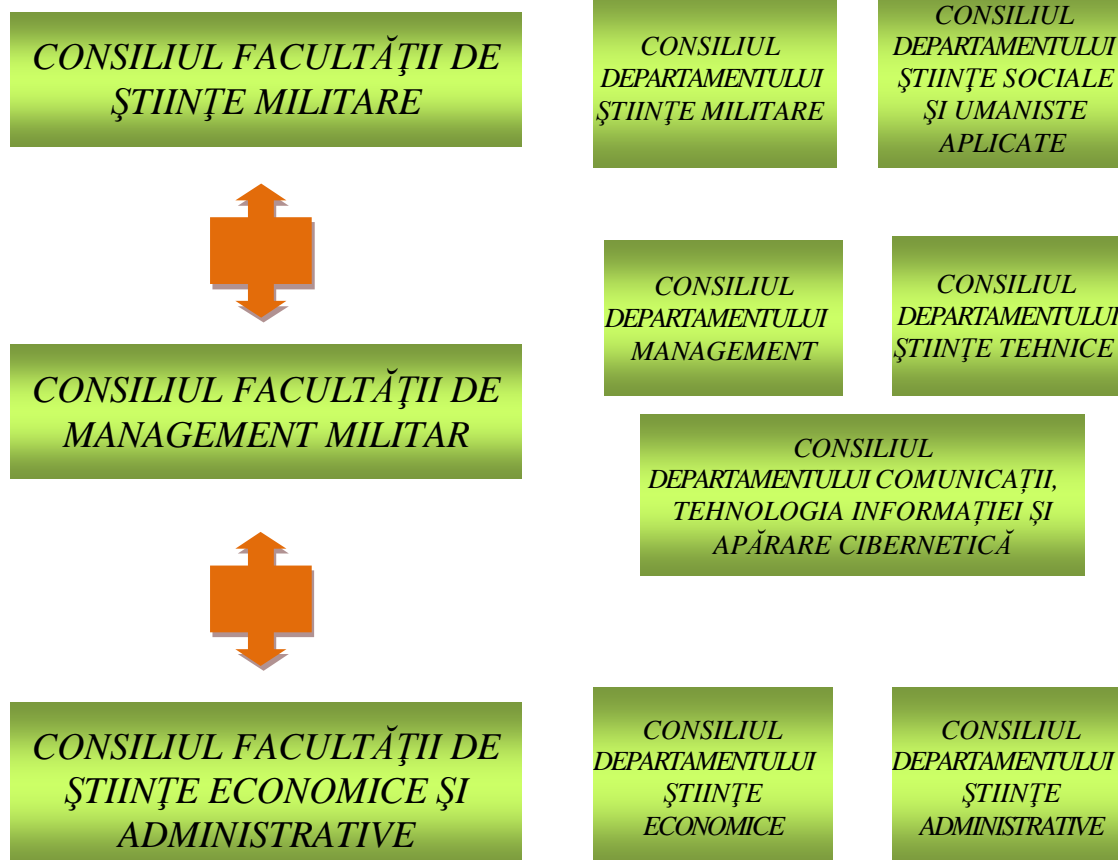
CONSILIUL FACULTĂŢII DE ŞTIINŢE MILITARE

CONSILIUL DEPARTAMENTULUI ŞTIINŢE MILITARE

CONSILIUL DEPARTAMENTULUI ŞTIINŢE SOCIALE ŞI UMANISTE APLICATE

CONSILIUL DEPARTAMENTULUI MANAGEMENT

CONSILIUL DEPARTAMENTULUI ŞTIINŢE TEHNICE

CONSILIUL FACULTĂŢII DE MANAGEMENT MILITAR

CONSILIUL DEPARTAMENTULUI COMUNICAȚII, TEHNOLOGIA INFORMAȚIEI ŞI APĂRARE CIBERNETICĂ

CONSILIUL FACULTĂŢII DE ŞTIINŢE ECONOMICE ŞI ADMINISTRATIVE

CONSILIUL DEPARTAMENTULUI ŞTIINŢE ECONOMICE

CONSILIUL DEPARTAMENTULUI ŞTIINŢE ADMINISTRATIVE